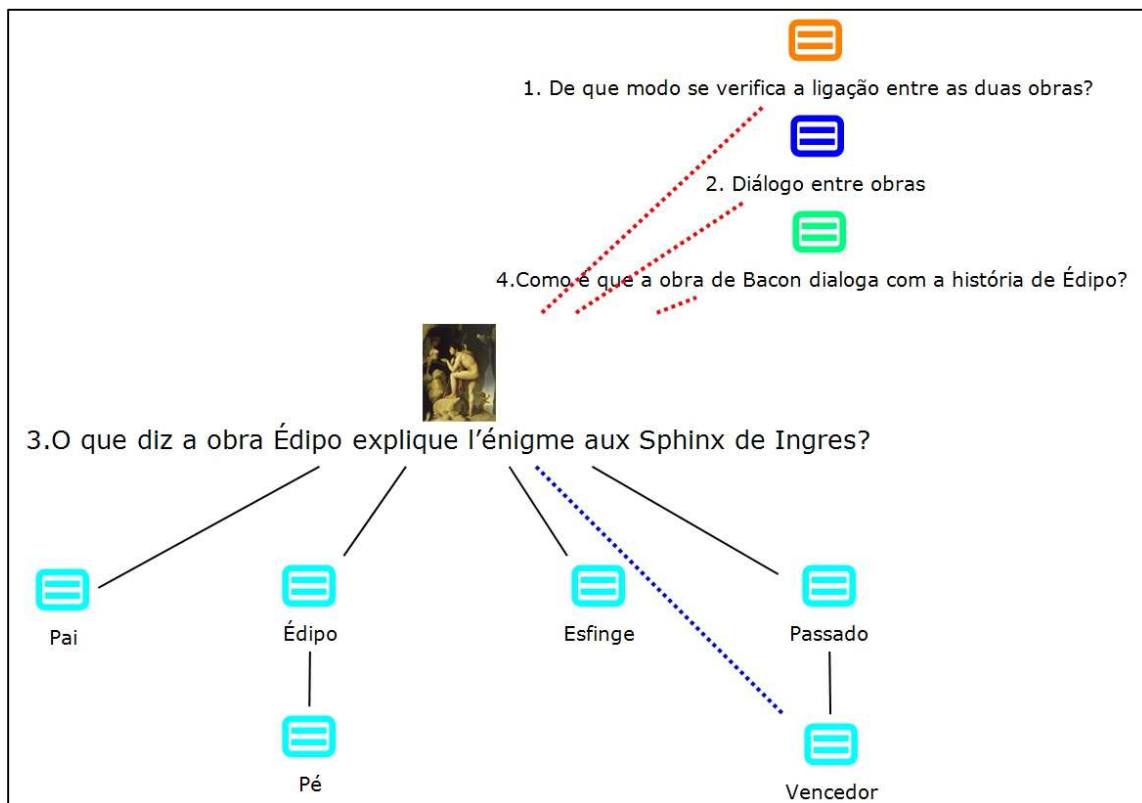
1. De que modo se verifica a ligação entre as duas obras?

2. Diálogo entre obras

4.Como é que a obra de Bacon dialoga com a história de Édipo?

3.O que diz a obra Édipo explique l'énigme aux Sphinx de Ingres?

Pai

Édipo

Esfinge

Passado

Pé

Vencedor